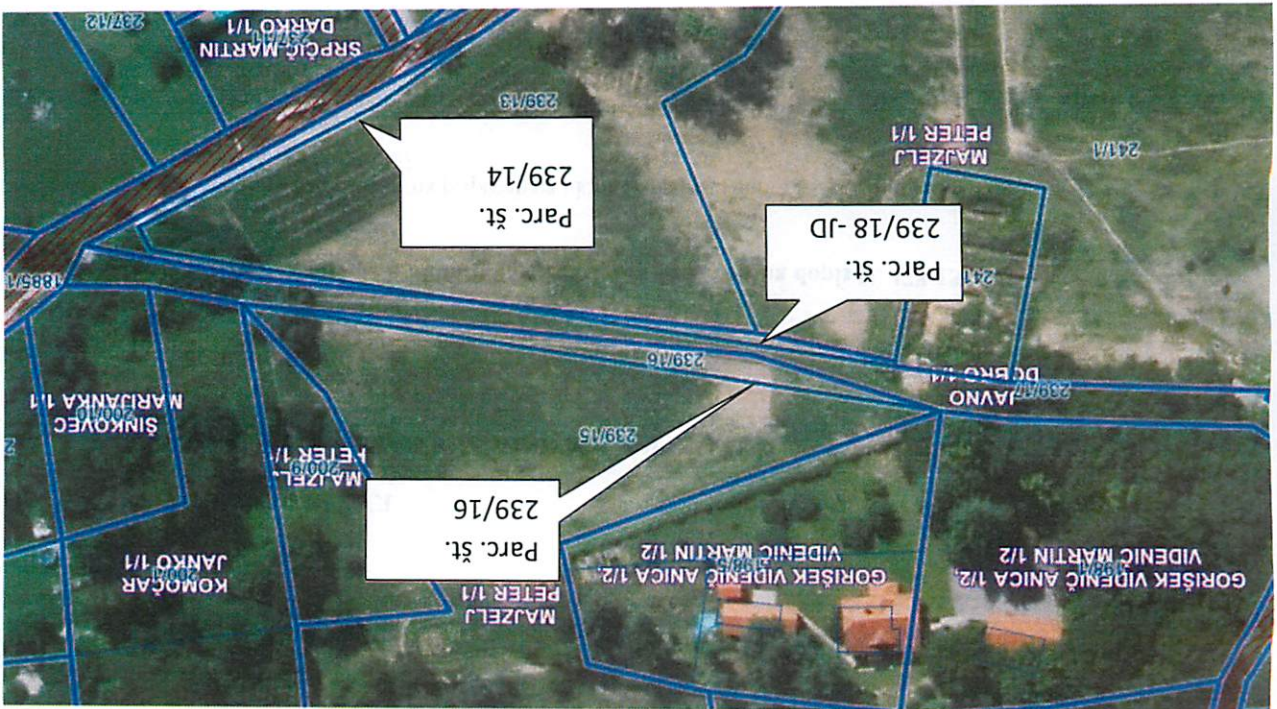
Parc. št.
239/14

Parc. št.
239/18 -JD

Parc. št.
239/16

SRPČIČ MARTIN
DARKO 1/1

MAJZELJ
PETER 1/1

JAVNO
DOBRO 1/1

ŠINKOVEC
MARIJANKA 1/1

MAJZELJ
PETER 1/1

KOMOČAR
JANKO 1/1

MAJZELJ
PETER 1/1

GORIŠEK VIDENIČ ANICA 1/2,
VIDENIČ MARTIN 1/2

GORIŠEK VIDENIČ ANICA 1/2,
VIDENIČ MARTIN 1/2

239/13
241/1
239/16
239/15
239/17
1885/1
237/12
200/10
200/9